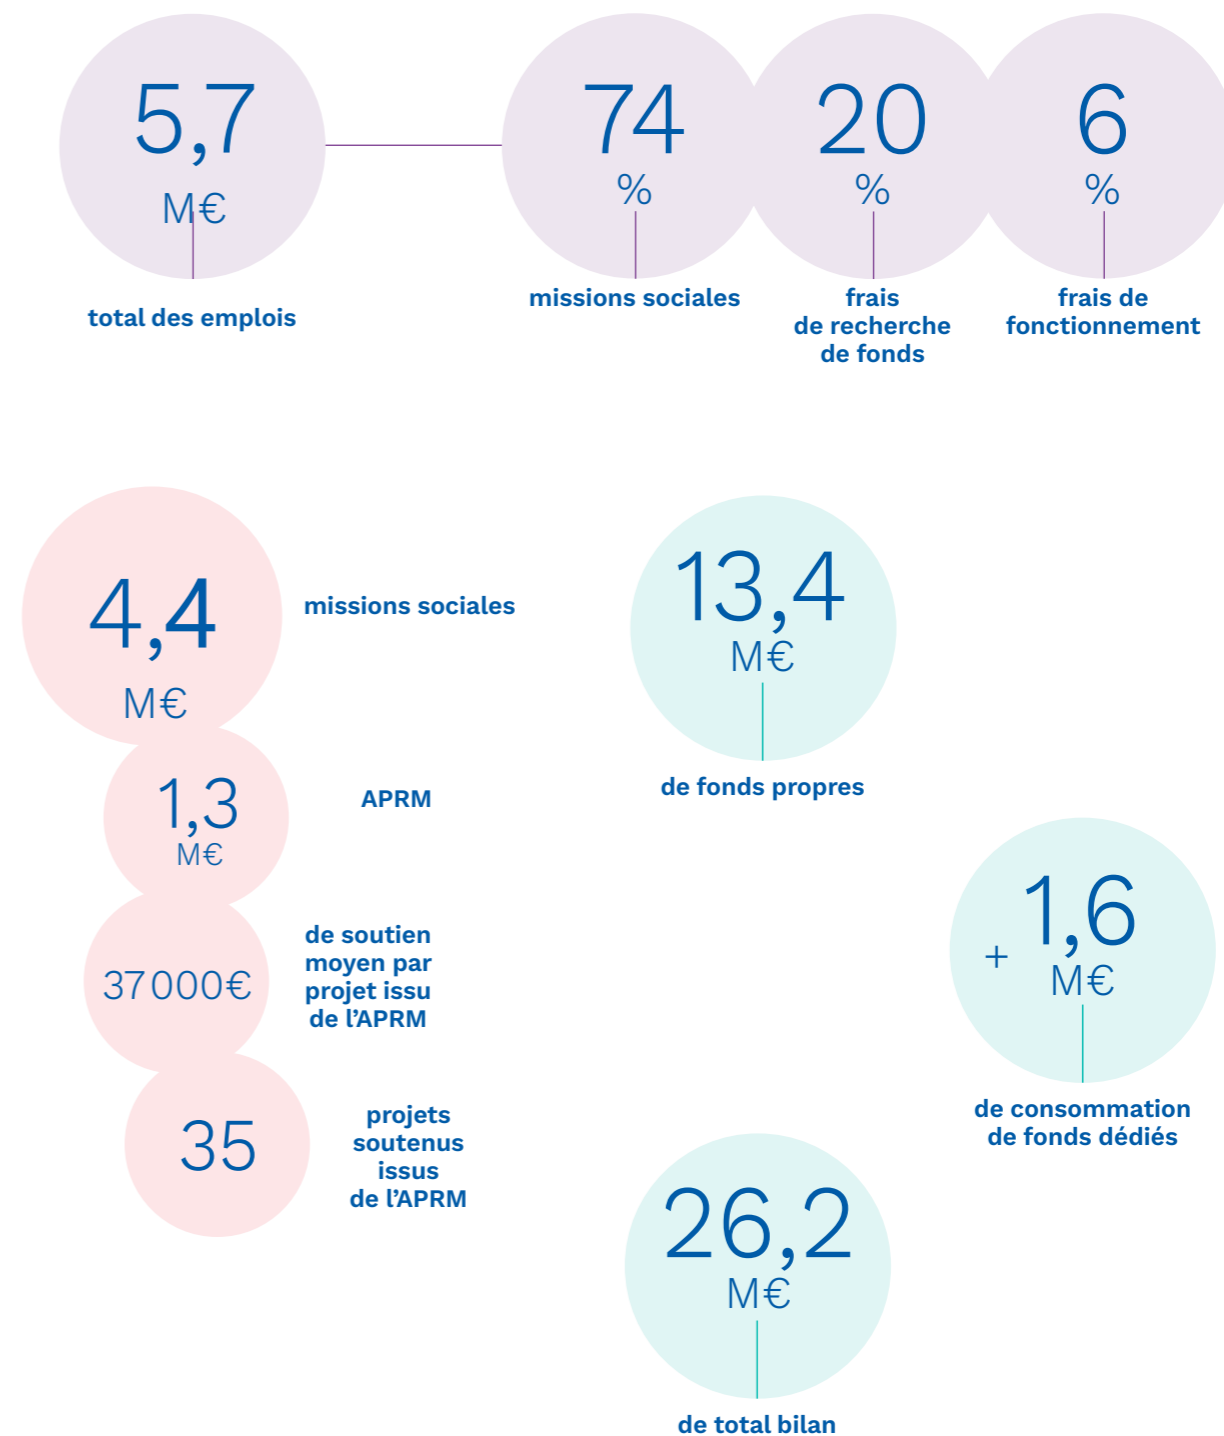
5,7
M€
total des emplois

74
%
missions sociales

20
%
frais de recherche de fonds

6
%
frais de fonctionnement

4,4
M€
missions sociales

1,3
M€
APRM

37000€
de soutien moyen par projet issu de l'APRM

35
projets soutenus issus de l'APRM

13,4
M€
de fonds propres

+ 1,6
M€
de consommation de fonds dédiés

26,2
M€
de total bilan